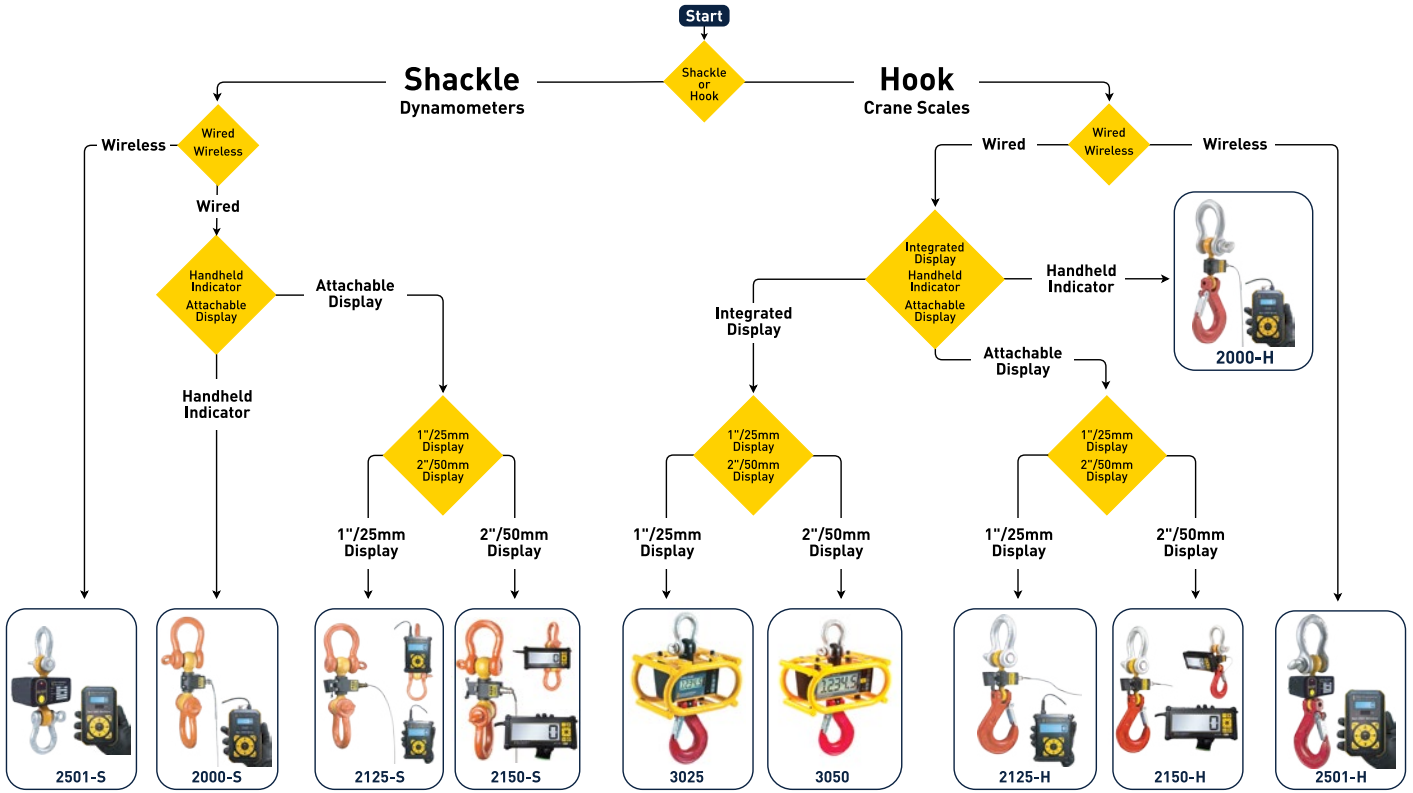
Start

Shackle or Hook

Shackle
Dynamometers

Hook
Crane Scales

Wired
Wireless

Wireless

Wired

Handheld Indicator
Attachable Display

Attachable Display

Handheld Indicator

1"/25mm Display
2"/50mm Display

1"/25mm Display

2"/50mm Display

Wired

Wired
Wireless

Wireless

Integrated Display
Handheld Indicator
Attachable Display

Handheld Indicator

Integrated Display

1"/25mm Display
2"/50mm Display

1"/25mm Display

2"/50mm Display

Attachable Display

1"/25mm Display
2"/50mm Display

1"/25mm Display

2"/50mm Display

2000-H

2501-S

2000-S

2125-S

2150-S

3025

3050

2125-H

2150-H

2501-H